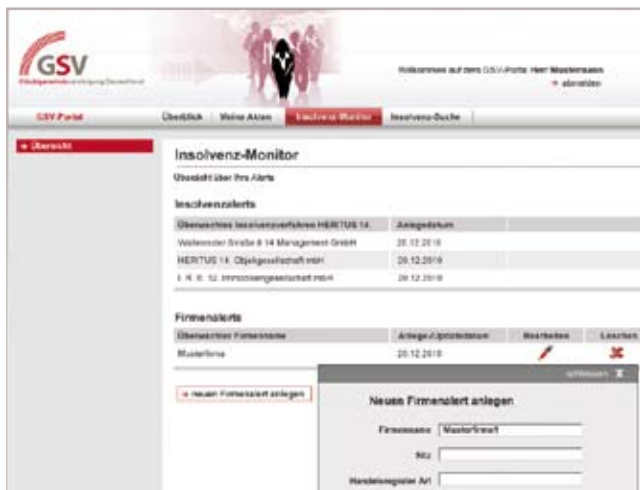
GSV
Gläubigerschutzvereinigung Deutschland

Willkommen auf dem GSV-Portal Herr Mustermann
» abmelden

GSV-Portal | Überblick | Meine Akten | Insolvenz-Monitor | Insolvenz-Suche

» Übersicht

Insolvenz-Monitor

Übersicht über Ihre Alerts

Insolvenzalerts

| Überwachtes Insolvenzverfahren HERTUS 14. | Anlegedatum |
|---|---|
| Wallensteiner Straße 8 14 Management GmbH | 20.12.2010 |
| HERTUS 14. Objektgesellschaft mbH | 20.12.2010 |
| I. K. II. 12. Immobiliengesellschaft mbH | 20.12.2010 |

Firmenalerts

| Überwachter Firmenname | Anlege-/Updatedatum | Bearbeiten | Löschen |
|---|---|---|---|
| Musterfirma | 20.12.2010 | | |

» neuen Firmenalert anlegen

schliessen

Neuen Firmenalert anlegen

Firmenname Musterfirma1

Sitz

Handelsregister Art